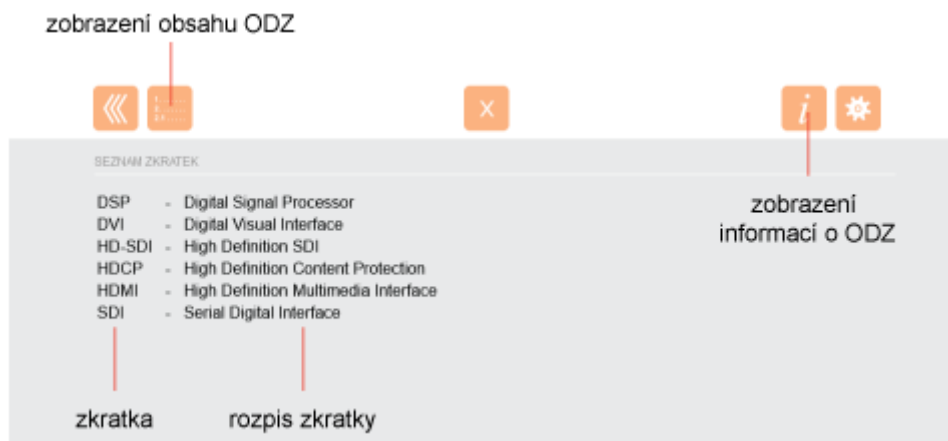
zobrazení obsahu ODZ

X

i

SEZNAM ZKRATEK

| | | |
|---|---|---|
| DSP | - | Digital Signal Processor |
| DVI | - | Digital Visual Interface |
| HD-SDI | - | High Definition SDI |
| HDCP | - | High Definition Content Protection |
| HDMI | - | High Definition Multimedia Interface |
| SDI | - | Serial Digital Interface |

zobrazení informací o ODZ

zkratka

rozpis zkratky